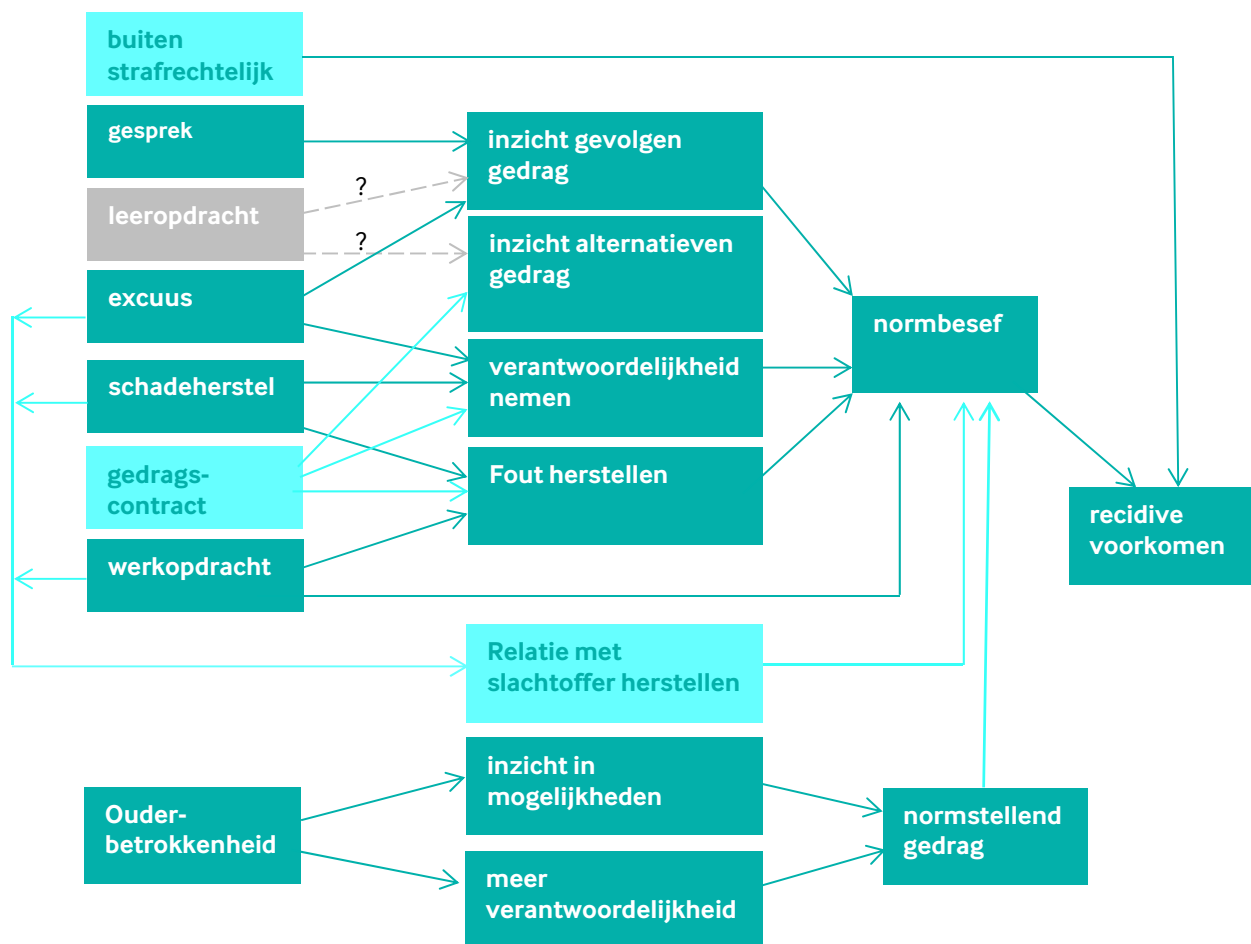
buiten strafrechtelijk

gesprek

leeropdracht

excuus

schadeherstel

gedrags-contract

werkopdracht

?

?

inzicht gevolgen gedrag

inzicht alternatieven gedrag

verantwoordelijkheid nemen

Fout herstellen

normbesef

recidive voorkomen

Relatie met slachtoffer herstellen

Ouder-betrokkenheid

inzicht in mogelijkheden

meer verantwoordelijkheid

normstellend gedrag